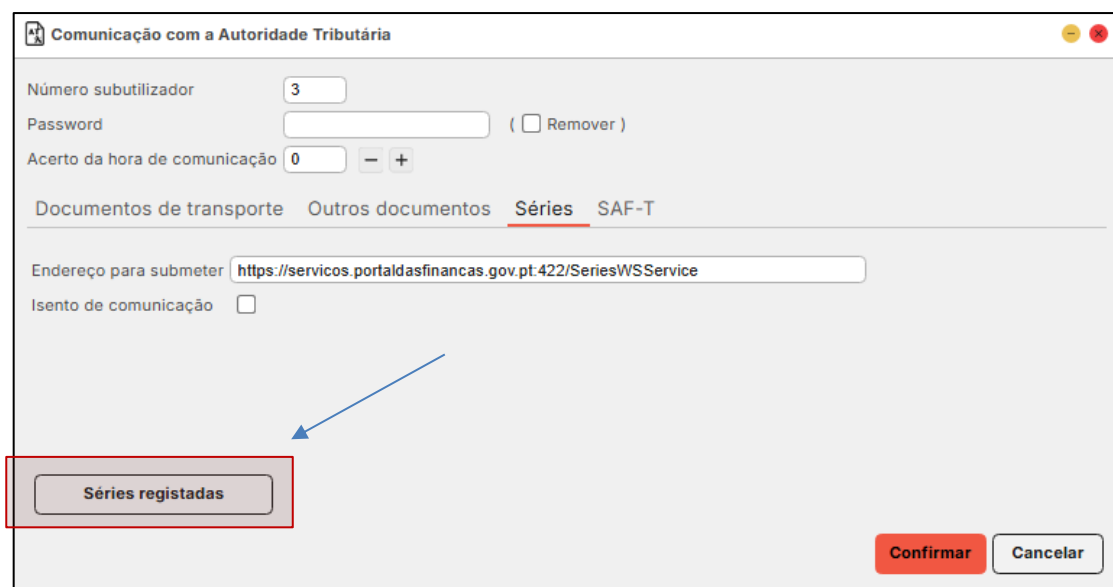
Comunicação com a Autoridade Tributária

Número subutilizador 3
Password ( Remover )
Acerto da hora de comunicação 0 − +

Documentos de transporte Outros documentos Séries SAF-T

Endereço para submeter https://servicos.portaldasfinancas.gov.pt:422/SeriesWSService
Isento de comunicação

Séries registadas

Confirmar Cancelar